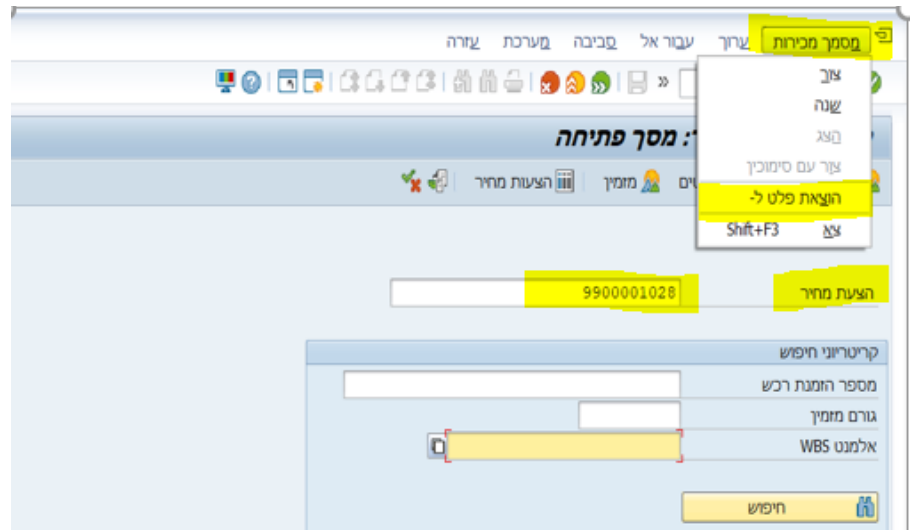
מסמך מכירות ערוך עבור אל סביבה מערכת עזרה

צור
שנה
הצג
צור עם סימוכין
הוצאת פלט ל-
צא Shift+F3

: מסך פתיחה

מזמין הצעות מחיר

הצעת מחיר 9900001028

קריטריוני חיפוש
מספר הזמנת רכש
גורם מזמין
אלמנט WBS

חיפוש